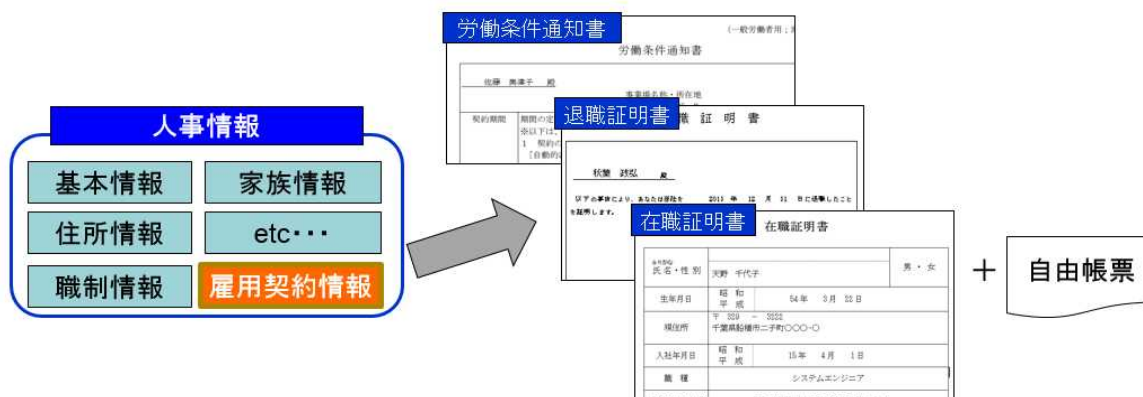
人事情報

基本情報
家族情報
住所情報
etc・・・
職制情報
雇用契約情報

労働条件通知書
（一般労働者用；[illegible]
労働条件通知書
佐藤 美津子 殿
事業場名称・所在地
契約期間
期間の定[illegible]
※以下は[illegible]
1 契約の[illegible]
［自動的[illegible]

退職証明書
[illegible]職 証 明 書
秋葉 達弘 殿
以下の事由により、あなたは退職を 2013 年 12 月 31 日に退職したことを証明します。

在職証明書
在職証明書
ふりがな
氏名・性別
天野 千代子
男・女
生年月日
昭和 平成
54年 3月 22日
現住所
〒 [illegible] － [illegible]
千葉県船橋市二宮町〇〇〇－〇
入社年月日
昭和 平成
15年 4月 1日
職種
システムエンジニア

＋
自由帳票